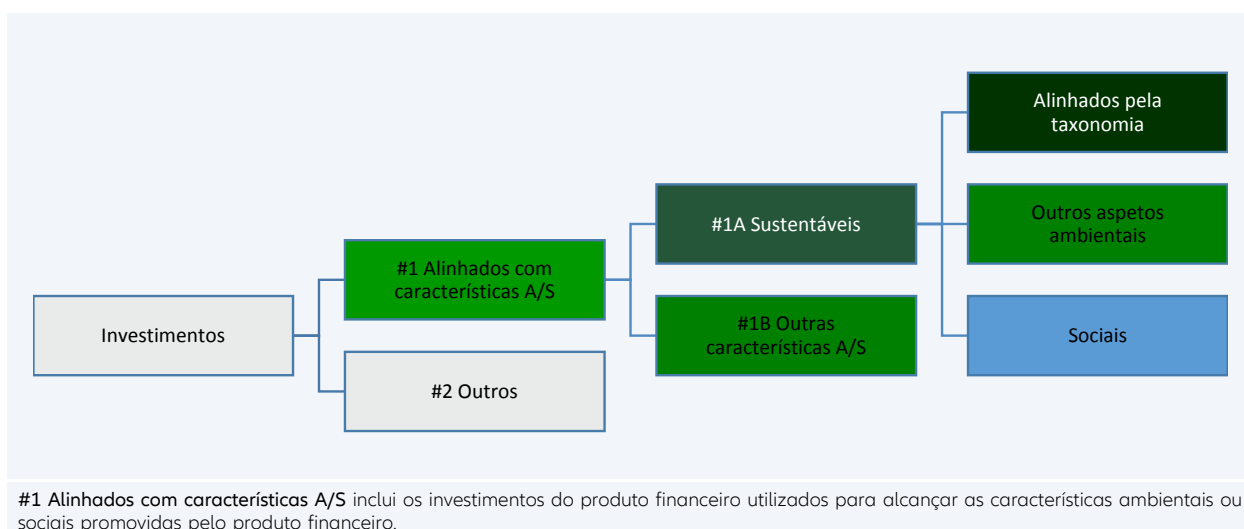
Alinhados pela taxonomia

#1A Sustentáveis

Outros aspetos ambientais

#1 Alinhados com características A/S

Investimentos

#1B Outras características A/S

Sociais

#2 Outros

#1 Alinhados com características A/S inclui os investimentos do produto financeiro utilizados para alcançar as características ambientais ou sociais promovidas pelo produto financeiro.